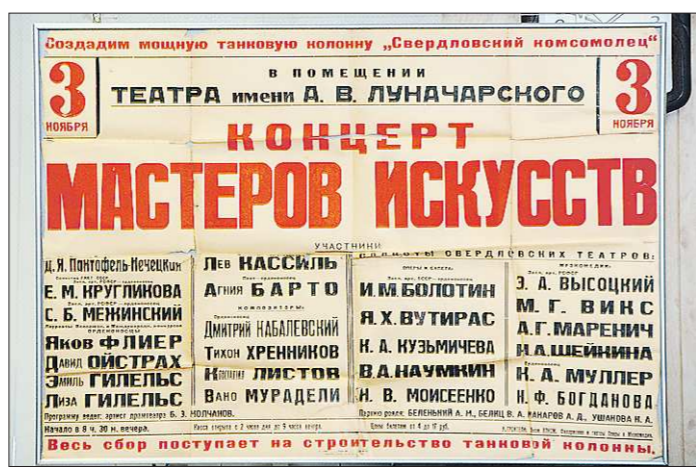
Создадим мощную танковую колонну „Свердловский комсомолец"

3 ноября

В ПОМЕЩЕНИИ
ТЕАТРА имени А. В. ЛУНАЧАРСКОГО

3 ноября

КОНЦЕРТ
МАСТЕРОВ ИСКУССТВ

УЧАСТНИКИ

Д. Я. Пантофель-Нечецкая
Е. М. КРУГЛИКОВА
С. Б. МЕЖИНСКИЙ
Яков ФЛИЕР
Давид ОЙСТРАХ
Эмиль ГИЛЕЛЬС
Лиза ГИЛЕЛЬС

Лев КАССИЛЬ
Агния БАРТО
КОМПОЗИТОРЫ:
Дмитрий КАБАЛЕВСКИЙ
Тихон ХРЕННИКОВ
Константин ЛИСТОВ
Вано МУРАДЕЛИ

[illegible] СВЕРДЛОВСКИХ ТЕАТРОВ:
И. М. БОЛОТИН
Я. Х. ВУТИРАС
К. А. КУЗЬМИЧЕВА
В. А. НАУМКИН
Н. В. МОИСЕЕНКО

Э. А. ВЫСОЦКИЙ
М. Г. ВИКС
А. Г. МАРЕНИЧ
Н. А. ШЕЙКИНА
К. А. МУЛЛЕР
Н. Ф. БОГДАНОВА

Программу ведет: артист драматург Б. Э. НОЛЧАНОВ.

Начало в 8 ч. 30 м. вечера.

Весь сбор поступает на строительство танковой колонны.